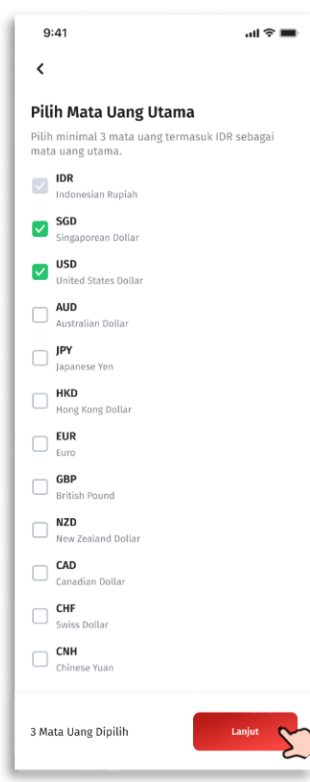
9:41

<

Pilih Mata Uang Utama

Pilih minimal 3 mata uang termasuk IDR sebagai mata uang utama.

IDR
Indonesian Rupiah

SGD
Singaporean Dollar

USD
United States Dollar

AUD
Australian Dollar

JPY
Japanese Yen

HKD
Hong Kong Dollar

EUR
Euro

GBP
British Pound

NZD
New Zealand Dollar

CAD
Canadian Dollar

CHF
Swiss Dollar

CNH
Chinese Yuan

3 Mata Uang Dipilih

Lanjut